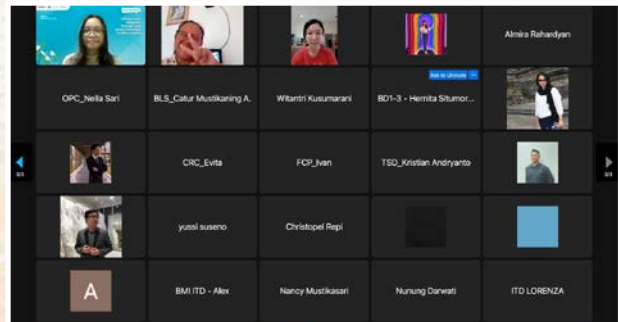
Almira Rahardyan

OPC_Nella Sari

BLS_Catur Mustikaning A.

Witantri Kusumarani

Ask to Unmute

BD1-3 - Hernita Situmor...

CRC_Evita

FCP_Ivan

TSD_Kristian Andryanto

yussi suseno

Christopel Repi

A

BMI ITD - Alex

Nancy Mustikasari

Nunung Darwati

ITD LORENZA

3/3

3/3